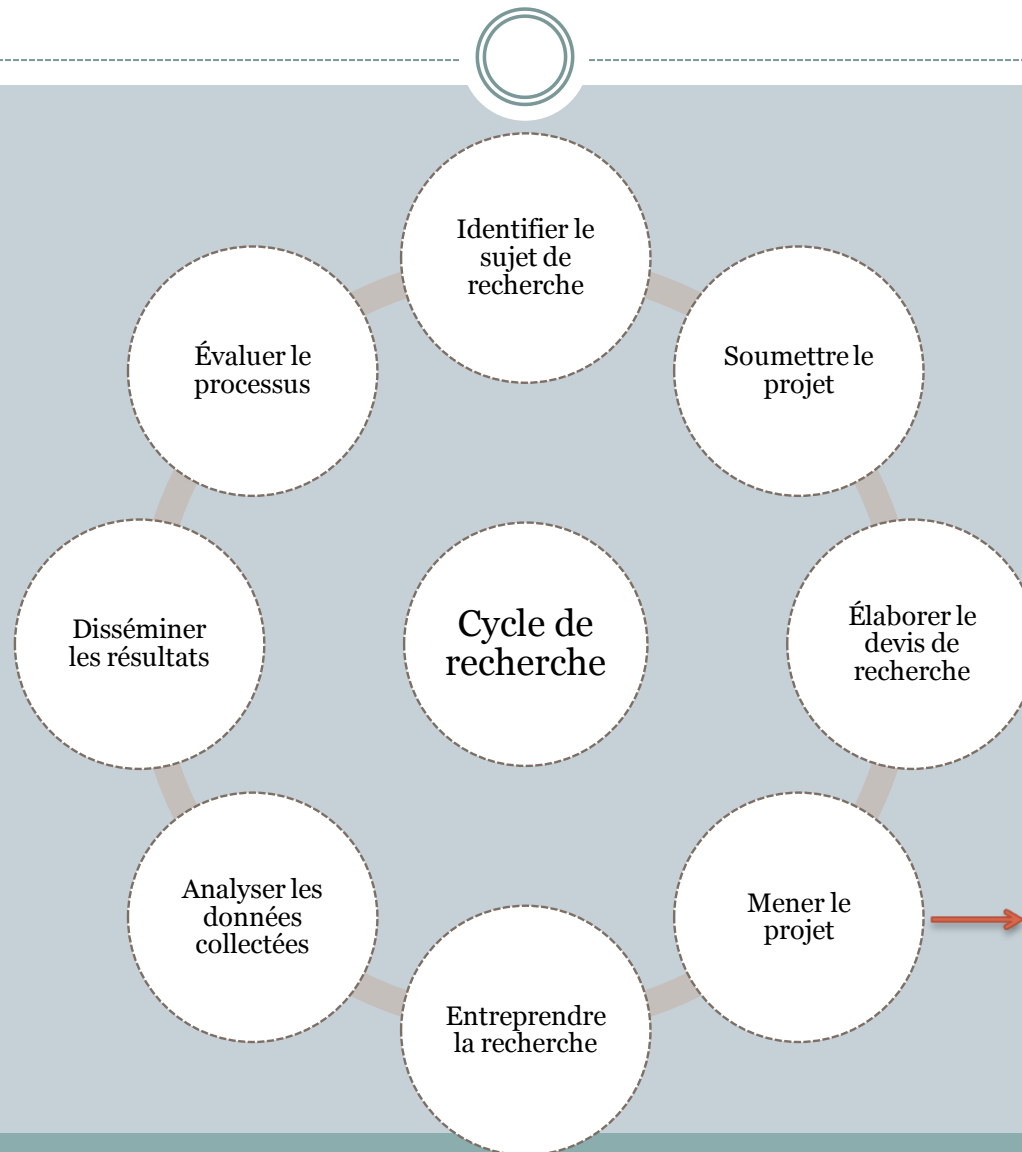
Cycle de recherche

Identifier le sujet de recherche

Soumettre le projet

Élaborer le devis de recherche

Mener le projet

Entreprendre la recherche

Analyser les données collectées

Disséminer les résultats

Évaluer le processus